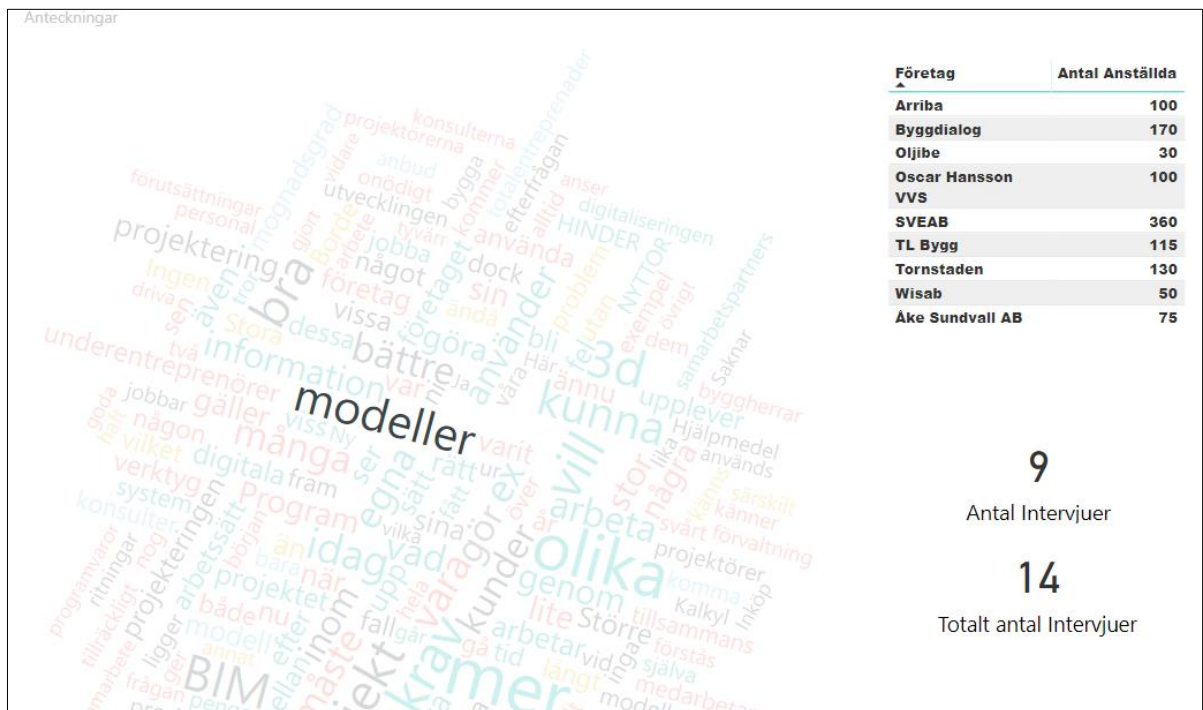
Anteckningar

modeller

olika

kunna

3d

bra

information

bättre

mer

BIM

| Företag | Antal Anställda |
|---|---|
| Arriba | 100 |
| Byggdialog | 170 |
| Oljibe | 30 |
| Oscar Hansson VVS | 100 |
| SVEAB | 360 |
| TL Bygg | 115 |
| Tornstaden | 130 |
| Wisab | 50 |
| Åke Sundvall AB | 75 |

9

Antal Intervjuer

14

Totalt antal Intervjuer